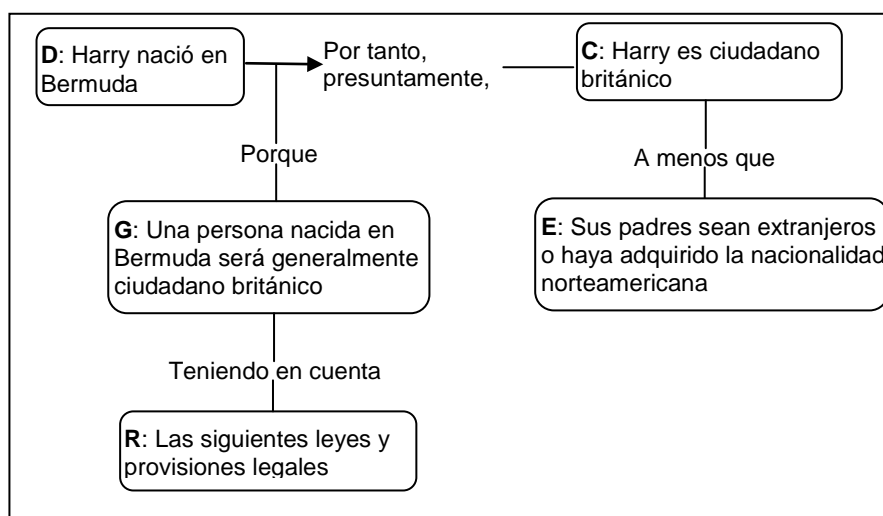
**D**: Harry nació en Bermuda

Por tanto, presuntamente,

**C**: Harry es ciudadano británico

Porque

A menos que

**G**: Una persona nacida en Bermuda será generalmente ciudadano británico

**E**: Sus padres sean extranjeros o haya adquirido la nacionalidad norteamericana

Teniendo en cuenta

**R**: Las siguientes leyes y provisiones legales